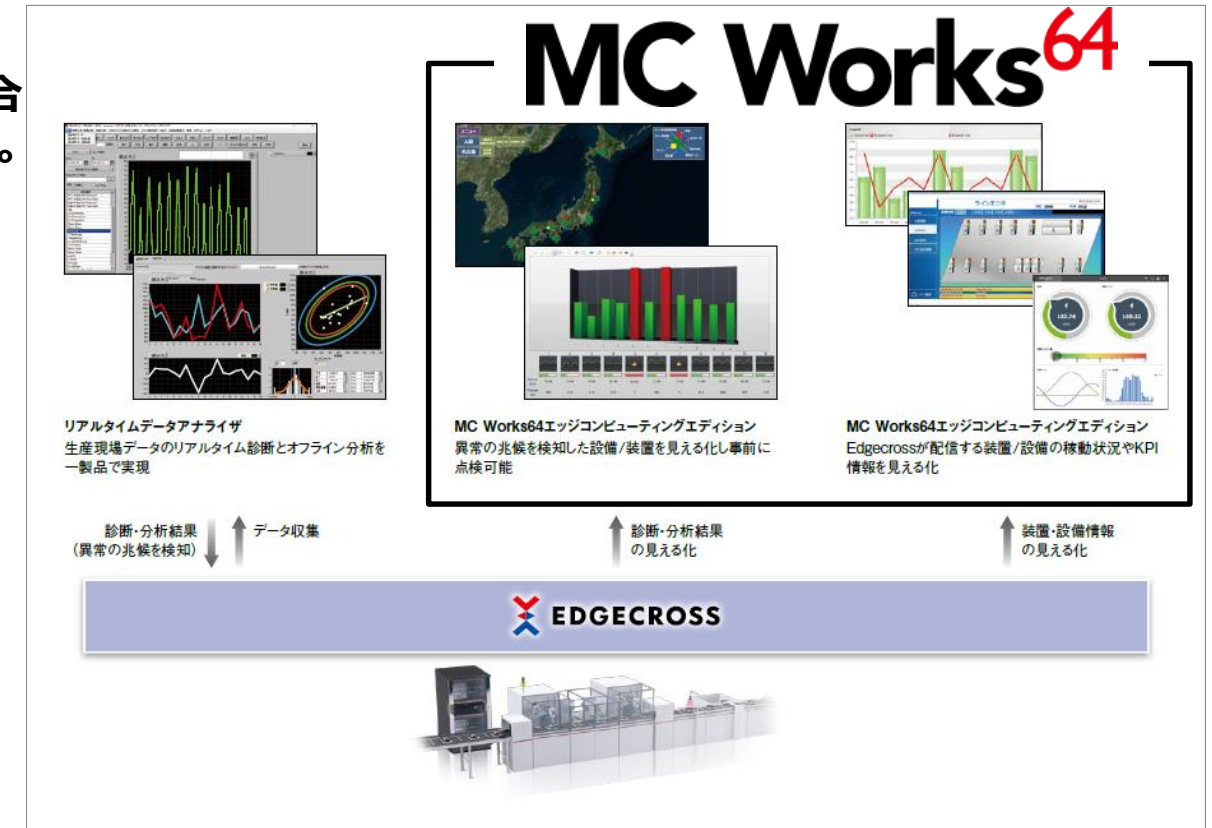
合
。

MC Works64

リアルタイムデータアナライザ
生産現場データのリアルタイム診断とオフライン分析を一製品で実現

MC Works64エッジコンピューティングエディション
異常の兆候を検知した設備/装置を見える化し事前に点検可能

MC Works64エッジコンピューティングエディション
Edgecrossが配信する装置/設備の稼動状況やKPI情報を見える化

診断・分析結果
(異常の兆候を検知)

データ収集

診断・分析結果
の見える化

装置・設備情報
の見える化

EDGECROSS